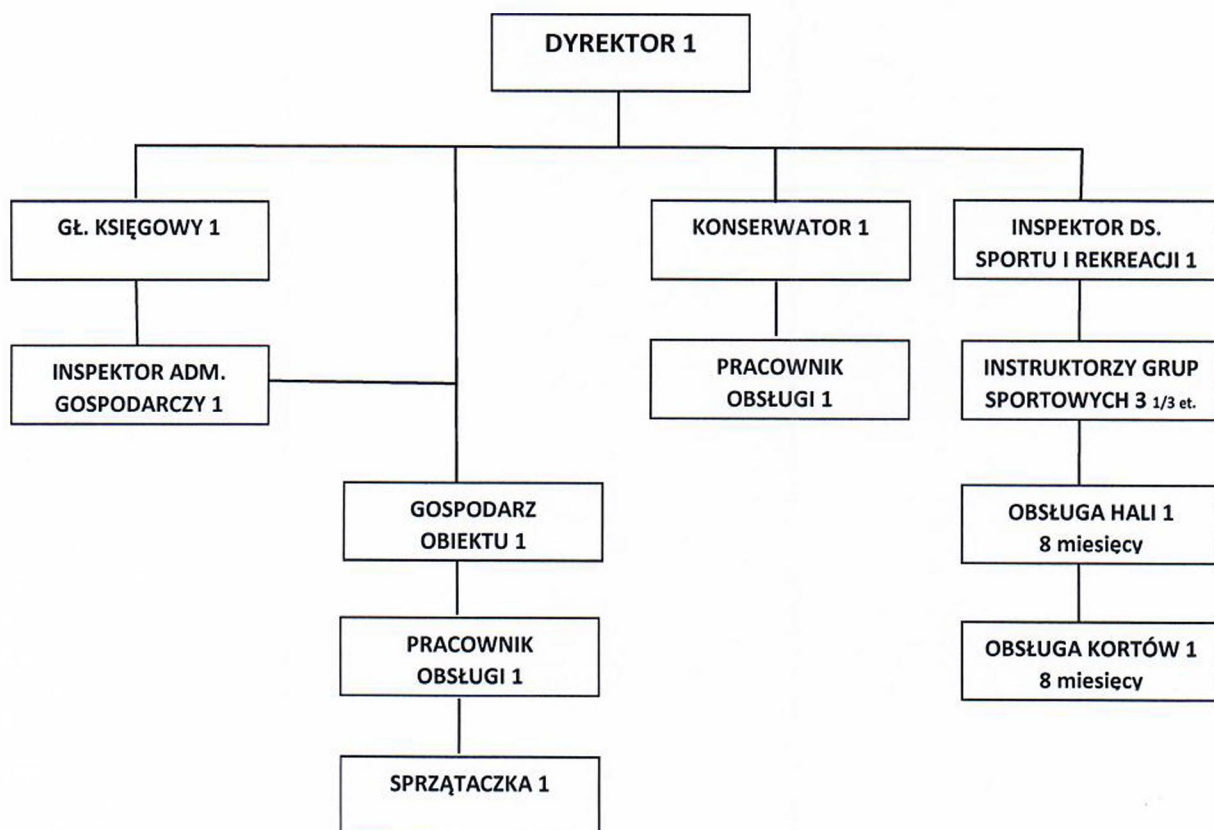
DYREKTOR 1

GŁ. KSIĘGOWY 1

INSPEKTOR ADM. GOSPODARCZY 1

GOSPODARZ OBIEKTU 1

PRACOWNIK OBSŁUGI 1

SPRZĄTACZKA 1

KONSERWATOR 1

PRACOWNIK OBSŁUGI 1

INSPEKTOR DS. SPORTU I REKREACJI 1

INSTRUKTORZY GRUP SPORTOWYCH 3 1/3 et.

OBSŁUGA HALI 1 8 miesięcy

OBSŁUGA KORTÓW 1 8 miesięcy